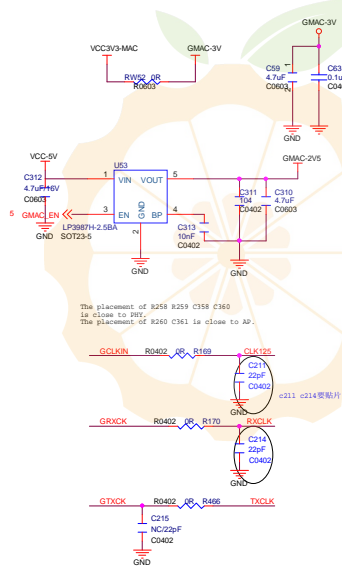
GMAC-3V

VCC3V3-MAC GMAC-3V

RW52 0R
R0603

C59
4.7uF
C0603

C63
0.1u
C04

VCC-5V

U63

GMAC-2V5

C312
4.7uF/16V
C0603

1 VIN VOUT 5

C311
T04
C0402

C310
4.7uF
C0603

5 GMAC_EN

3 EN GND BP 4

2

C313
10nF
C0402

GND

LP3987H-2.5BA
SOT23-5

GND

GND

The placement of R258 R259 C358 C360 is close to PHY.
The placement of R260 C361 is close to AP.

GCLKIN R0402 0R R169 CLK125

C211
22pF
C0402

c211 c214要贴片

GND

GRXCK R0402 0R R170 RXCLK

C214
22pF
C0402

GND

GTXCK R0402 0R R466 TXCLK

C215
NC/22pF
C0402

GND